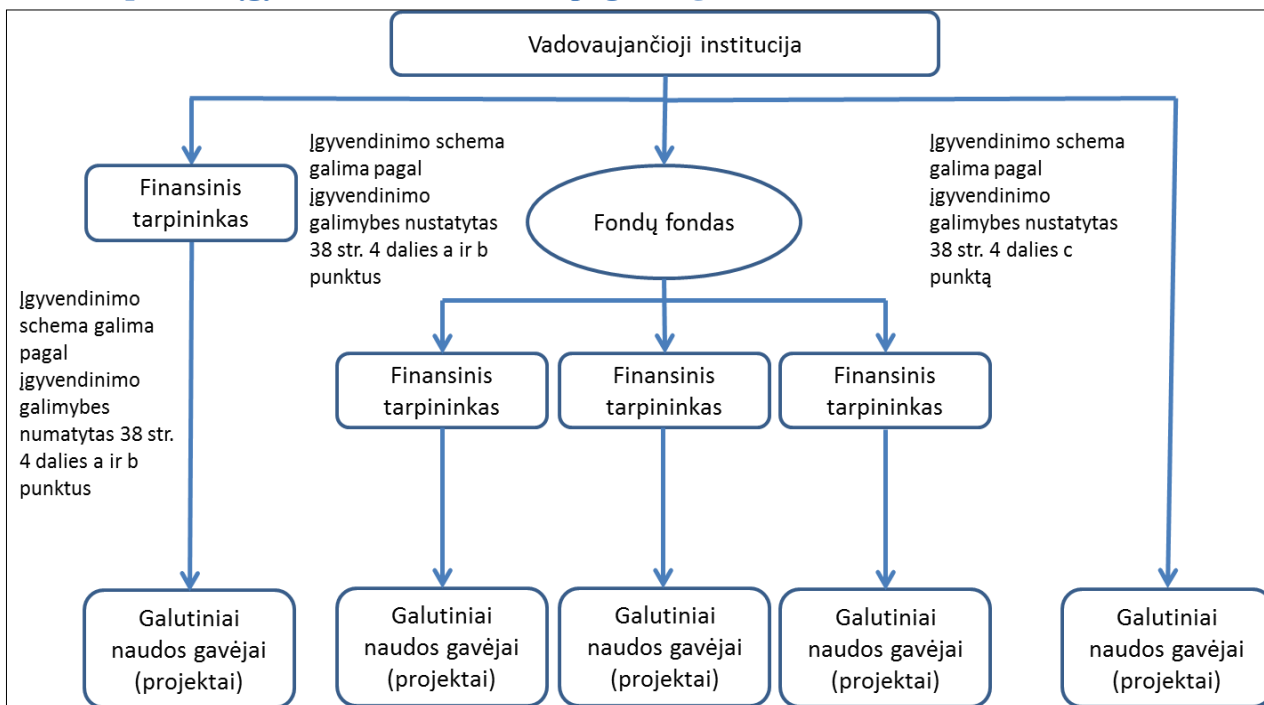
Vadovaujančioji institucija

Finansinis tarpininkas

Įgyvendinimo schema galima pagal įgyvendinimo galimybes nustatytas 38 str. 4 dalies a ir b punktus

Fondų fondas

Įgyvendinimo schema galima pagal įgyvendinimo galimybes nustatytas 38 str. 4 dalies c punktą

Įgyvendinimo schema galima pagal įgyvendinimo galimybes numatytas 38 str. 4 dalies a ir b punktus

Finansinis tarpininkas

Finansinis tarpininkas

Finansinis tarpininkas

Galutiniai naudos gavėjai (projektai)

Galutiniai naudos gavėjai (projektai)

Galutiniai naudos gavėjai (projektai)

Galutiniai naudos gavėjai (projektai)

Galutiniai naudos gavėjai (projektai)